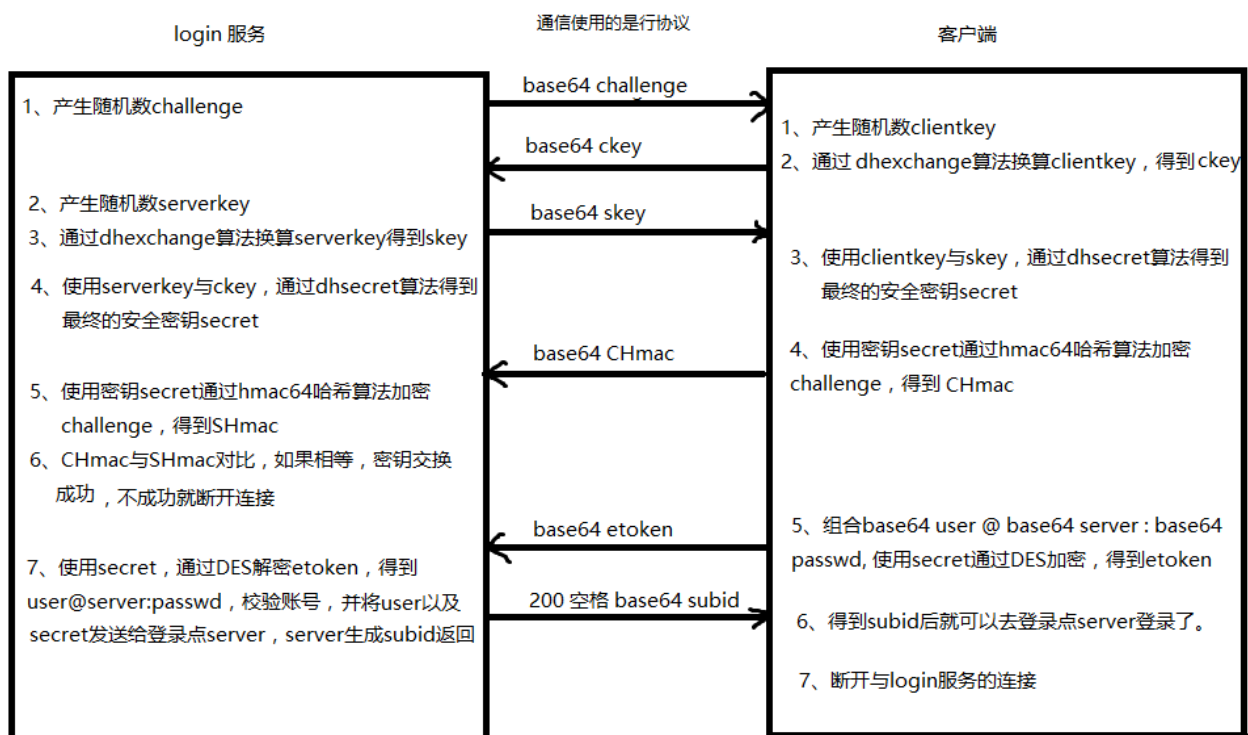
login 服务

通信使用的是行协议

客户端

1、产生随机数challenge

base64 challenge

1、产生随机数clientkey

base64 ckey

2、通过 dhexchange算法换算clientkey，得到ckey

2、产生随机数serverkey

3、通过dhexchange算法换算serverkey得到skey

base64 skey

3、使用clientkey与skey，通过dhsecret算法得到最终的安全密钥secret

4、使用serverkey与ckey，通过dhsecret算法得到最终的安全密钥secret

base64 CHmac

4、使用密钥secret通过hmac64哈希算法加密challenge，得到 CHmac

5、使用密钥secret通过hmac64哈希算法加密challenge，得到SHmac

6、CHmac与SHmac对比，如果相等，密钥交换成功，不成功就断开连接

base64 etoken

5、组合base64 user @ base64 server : base64 passwd, 使用secret通过DES加密，得到etoken

7、使用secret，通过DES解密etoken，得到user@server:passwd，校验账号，并将user以及secret发送给登录点server，server生成subid返回

200 空格 base64 subid

6、得到subid后就可以去登录点server登录了。

7、断开与login服务的连接